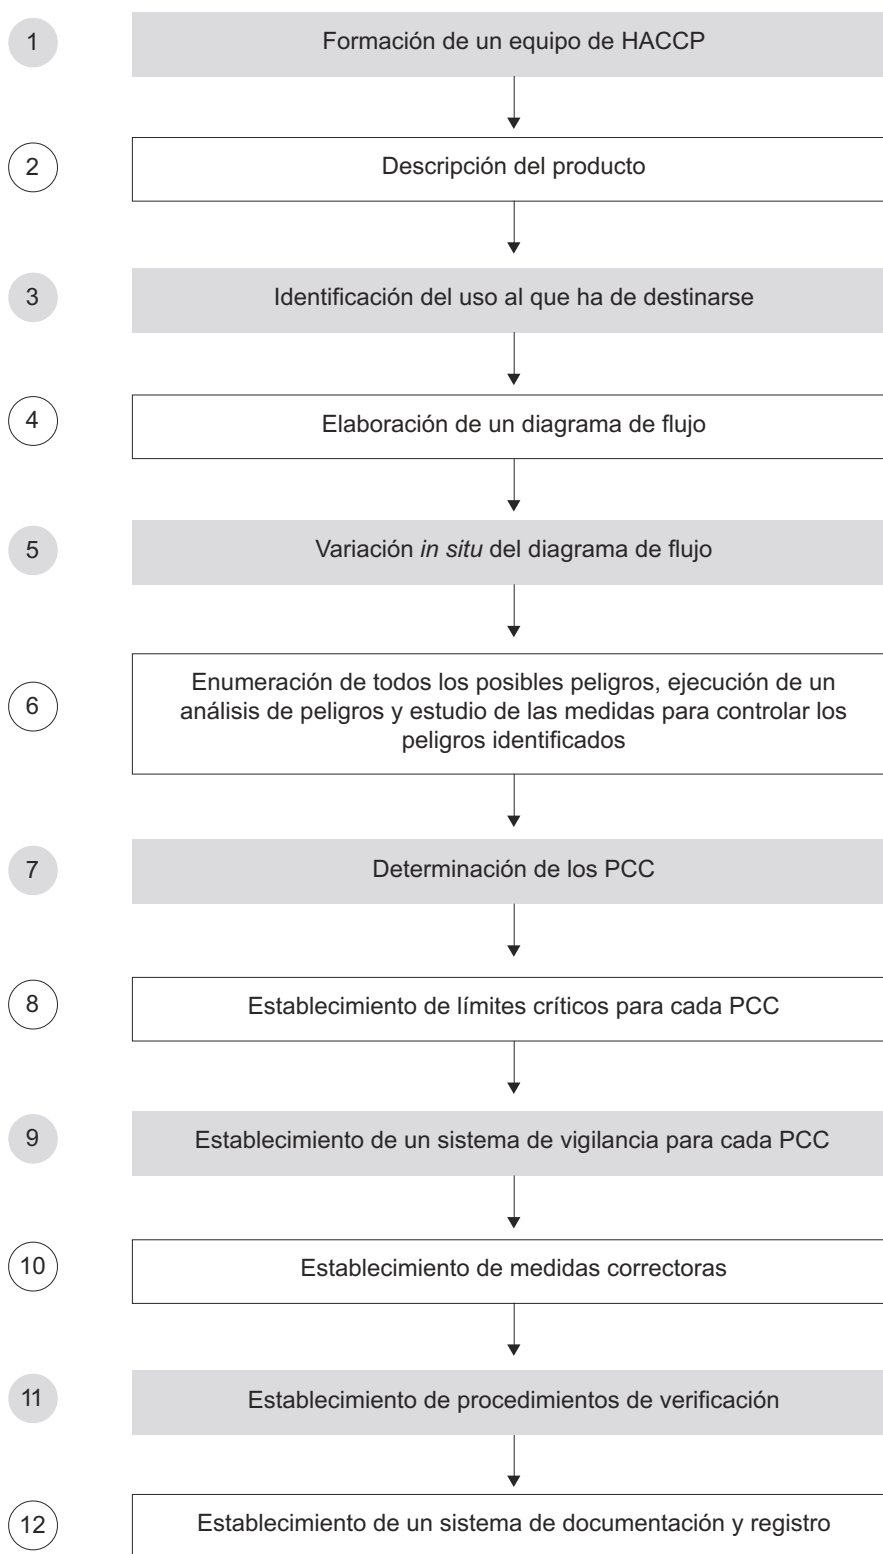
1
Formación de un equipo de HACCP

2
Descripción del producto

3
Identificación del uso al que ha de destinarse

4
Elaboración de un diagrama de flujo

5
Variación *in situ* del diagrama de flujo

6
Enumeración de todos los posibles peligros, ejecución de un análisis de peligros y estudio de las medidas para controlar los peligros identificados

7
Determinación de los PCC

8
Establecimiento de límites críticos para cada PCC

9
Establecimiento de un sistema de vigilancia para cada PCC

10
Establecimiento de medidas correctoras

11
Establecimiento de procedimientos de verificación

12
Establecimiento de un sistema de documentación y registro